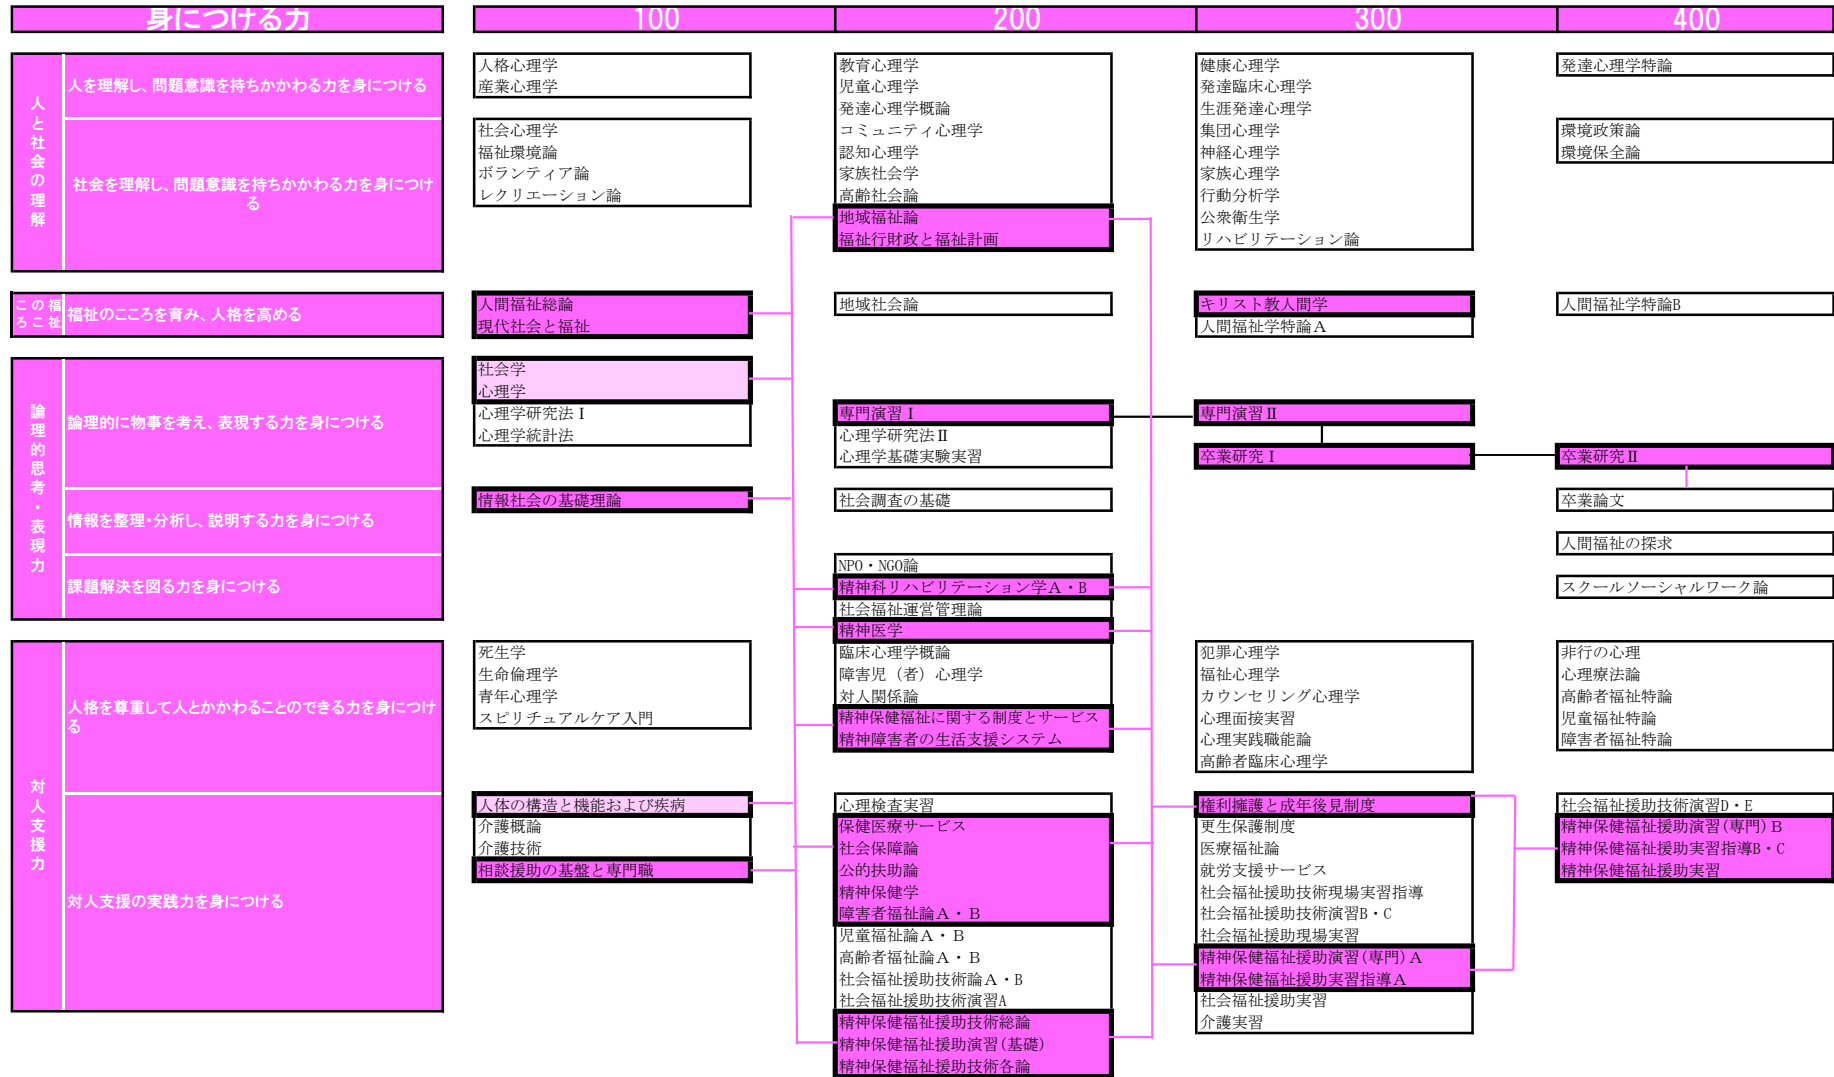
| 身につける力 | | 100 | 200 | 300 | 400 |
|---|---|---|---|---|---|
| 人と社会の理解 | 人を理解し、問題意識を持ちかかわる力を身につける | 人格心理学<br>産業心理学 | 教育心理学<br>児童心理学<br>発達心理学概論<br>コミュニティ心理学<br>認知心理学<br>家族社会学<br>高齢社会論<br>地域福祉論<br>福祉行財政と福祉計画 | 健康心理学<br>発達臨床心理学<br>生涯発達心理学<br>集団心理学<br>神経心理学<br>家族心理学<br>行動分析学<br>公衆衛生学<br>リハビリテーション論 | 発達心理学特論 |
| | 社会を理解し、問題意識を持ちかかわる力を身につける | 社会心理学<br>福祉環境論<br>ボランティア論<br>レクリエーション論 | | | 環境政策論<br>環境保全論 |
| 福祉のこころ | 福祉のこころを育み、人格を高める | 人間福祉総論<br>現代社会と福祉 | 地域社会論 | キリスト教人間学<br>人間福祉学特論Ａ | 人間福祉学特論B |
| 論理的思考・表現力 | 論理的に物事を考え、表現する力を身につける | 社会学<br>心理学<br>心理学研究法Ⅰ<br>心理学統計法 | 専門演習Ⅰ<br>心理学研究法Ⅱ<br>心理学基礎実験実習 | 専門演習Ⅱ<br>卒業研究Ⅰ | 卒業研究Ⅱ |
| | 情報を整理･分析し、説明する力を身につける | 情報社会の基礎理論 | 社会調査の基礎 | | 卒業論文 |
| | 課題解決を図る力を身につける | | NPO・NGO論<br>精神科リハビリテーション学Ａ・B<br>社会福祉運営管理論<br>精神医学 | | 人間福祉の探求<br>スクールソーシャルワーク論 |
| 対人支援力 | 人格を尊重して人とかかわることのできる力を身につける | 死生学<br>生命倫理学<br>青年心理学<br>スピリチュアルケア入門 | 臨床心理学概論<br>障害児（者）心理学<br>対人関係論<br>精神保健福祉に関する制度とサービス<br>精神障害者の生活支援システム | 犯罪心理学<br>福祉心理学<br>カウンセリング心理学<br>心理面接実習<br>心理実践職能論<br>高齢者臨床心理学 | 非行の心理<br>心理療法論<br>高齢者福祉特論<br>児童福祉特論<br>障害者福祉特論 |
| | 対人支援の実践力を身につける | 人体の構造と機能および疾病<br>介護概論<br>介護技術<br>相談援助の基盤と専門職 | 心理検査実習<br>保健医療サービス<br>社会保障論<br>公的扶助論<br>精神保健学<br>障害者福祉論Ａ・B<br>児童福祉論Ａ・B<br>高齢者福祉論Ａ・B<br>社会福祉援助技術論Ａ・B<br>社会福祉援助技術演習A<br>精神保健福祉援助技術総論<br>精神保健福祉援助演習（基礎）<br>精神保健福祉援助技術各論 | 権利擁護と成年後見制度<br>更生保護制度<br>医療福祉論<br>就労支援サービス<br>社会福祉援助技術現場実習指導<br>社会福祉援助技術演習B・C<br>社会福祉援助現場実習<br>精神保健福祉援助演習（専門）A<br>精神保健福祉援助実習指導Ａ<br>社会福祉援助実習<br>介護実習 | 社会福祉援助技術演習D・E<br>精神保健福祉援助演習（専門）B<br>精神保健福祉援助実習指導B・C<br>精神保健福祉援助実習 |